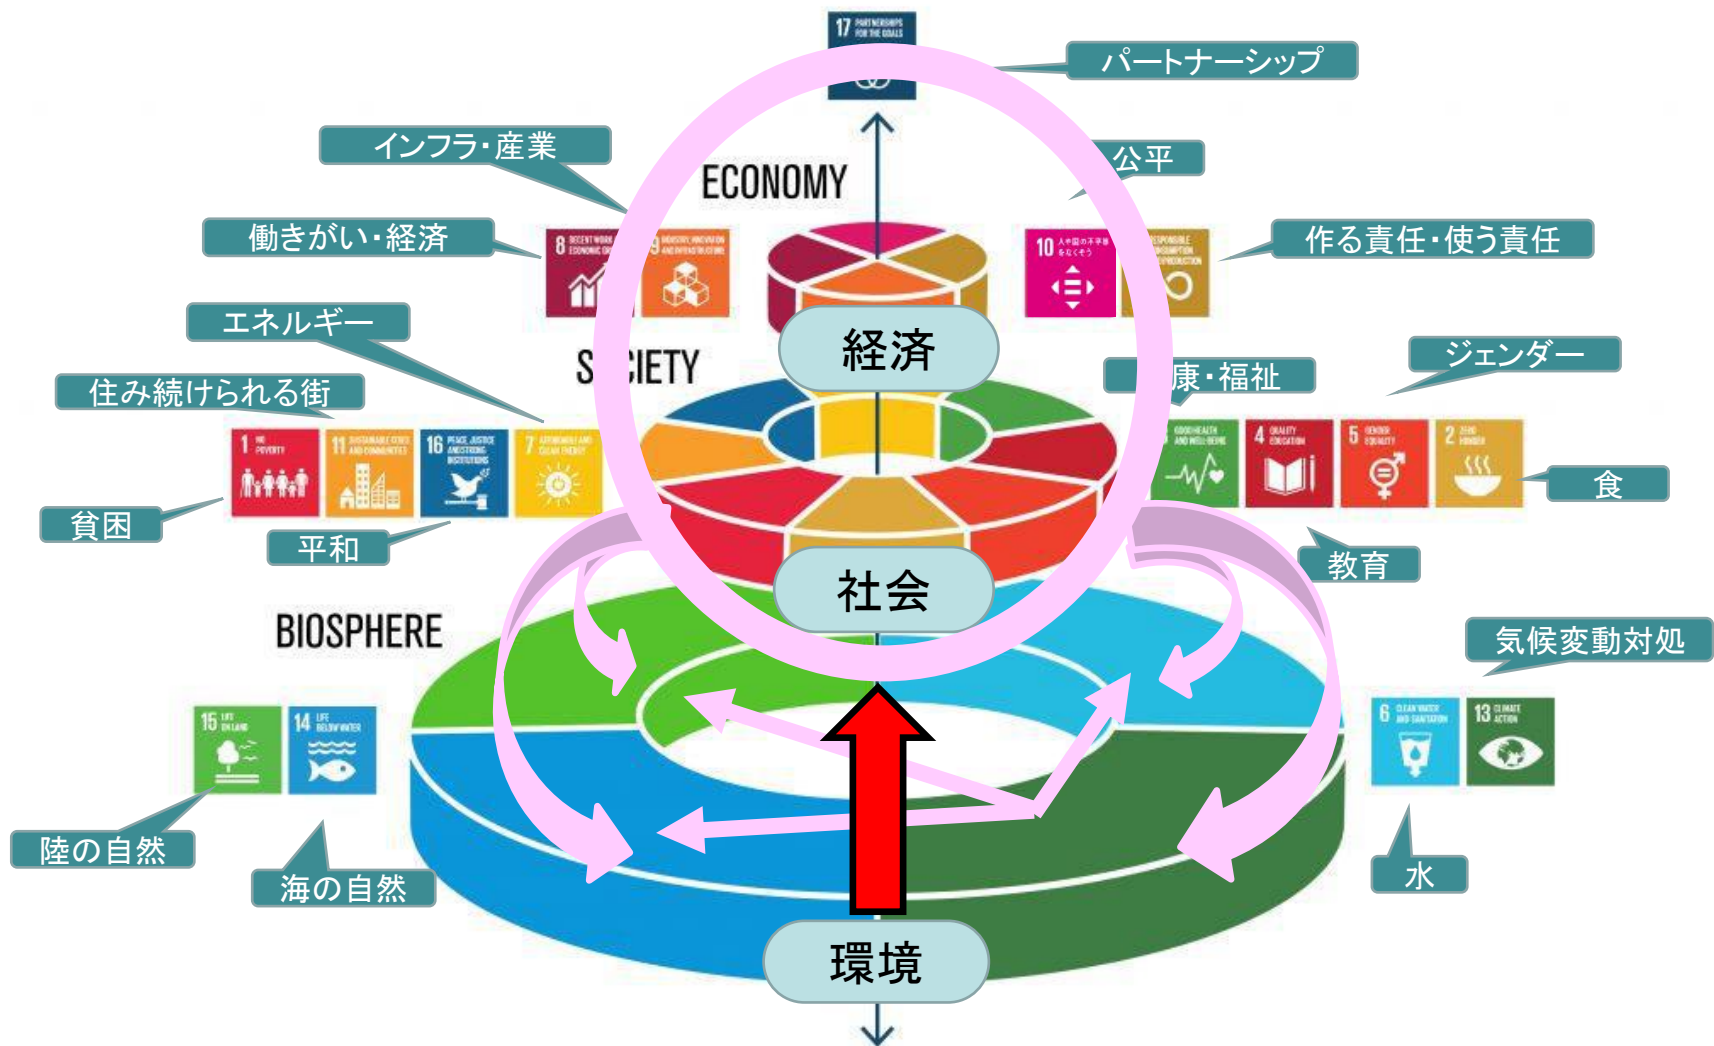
17 PARTNERSHIPS FOR THE GOALS

パートナーシップ

インフラ・産業

ECONOMY

公平

働きがい・経済

8 DECENT WORK AND ECONOMIC GROWTH

9 INDUSTRY, INNOVATION AND INFRASTRUCTURE

10 人や国の不平等をなくそう

RESPONSIBLE CONSUMPTION AND PRODUCTION

作る責任・使う責任

エネルギー

経済

S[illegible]CIETY

康・福祉

ジェンダー

住み続けられる街

1 NO POVERTY

11 SUSTAINABLE CITIES AND COMMUNITIES

16 PEACE, JUSTICE AND STRONG INSTITUTIONS

7 AFFORDABLE AND CLEAN ENERGY

GOOD HEALTH AND WELL-BEING

4 QUALITY EDUCATION

5 GENDER EQUALITY

2 ZERO HUNGER

食

貧困

平和

教育

社会

BIOSPHERE

気候変動対処

15 LIFE ON LAND

14 LIFE BELOW WATER

6 CLEAN WATER AND SANITATION

13 CLIMATE ACTION

陸の自然

海の自然

水

環境